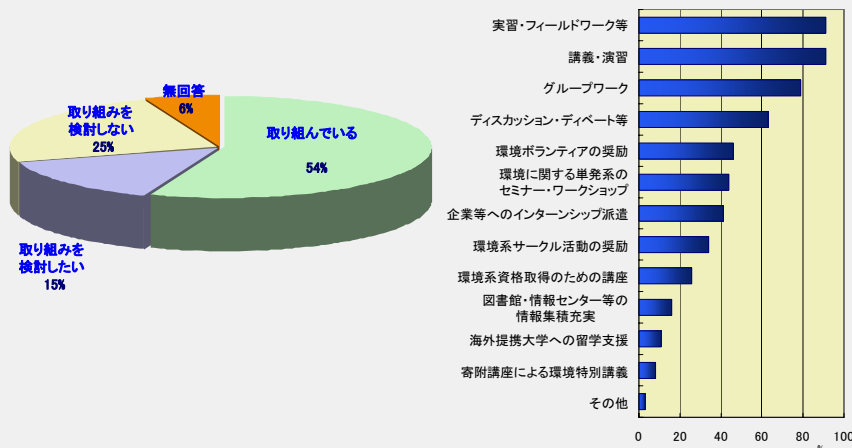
無回答
6%

取り組みを
検討しない
25%

取り組んでいる
54%

取り組みを
検討したい
15%

実習・フィールドワーク等
講義・演習
グループワーク
ディスカッション・ディベート等
環境ボランティアの奨励
環境に関する単発系の
セミナー・ワークショップ
企業等へのインターンシップ派遣
環境系サークル活動の奨励
環境系資格取得のための講座
図書館・情報センター等の
情報集積充実
海外提携大学への留学支援
寄附講座による環境特別講義
その他

0
20
40
60
80
100